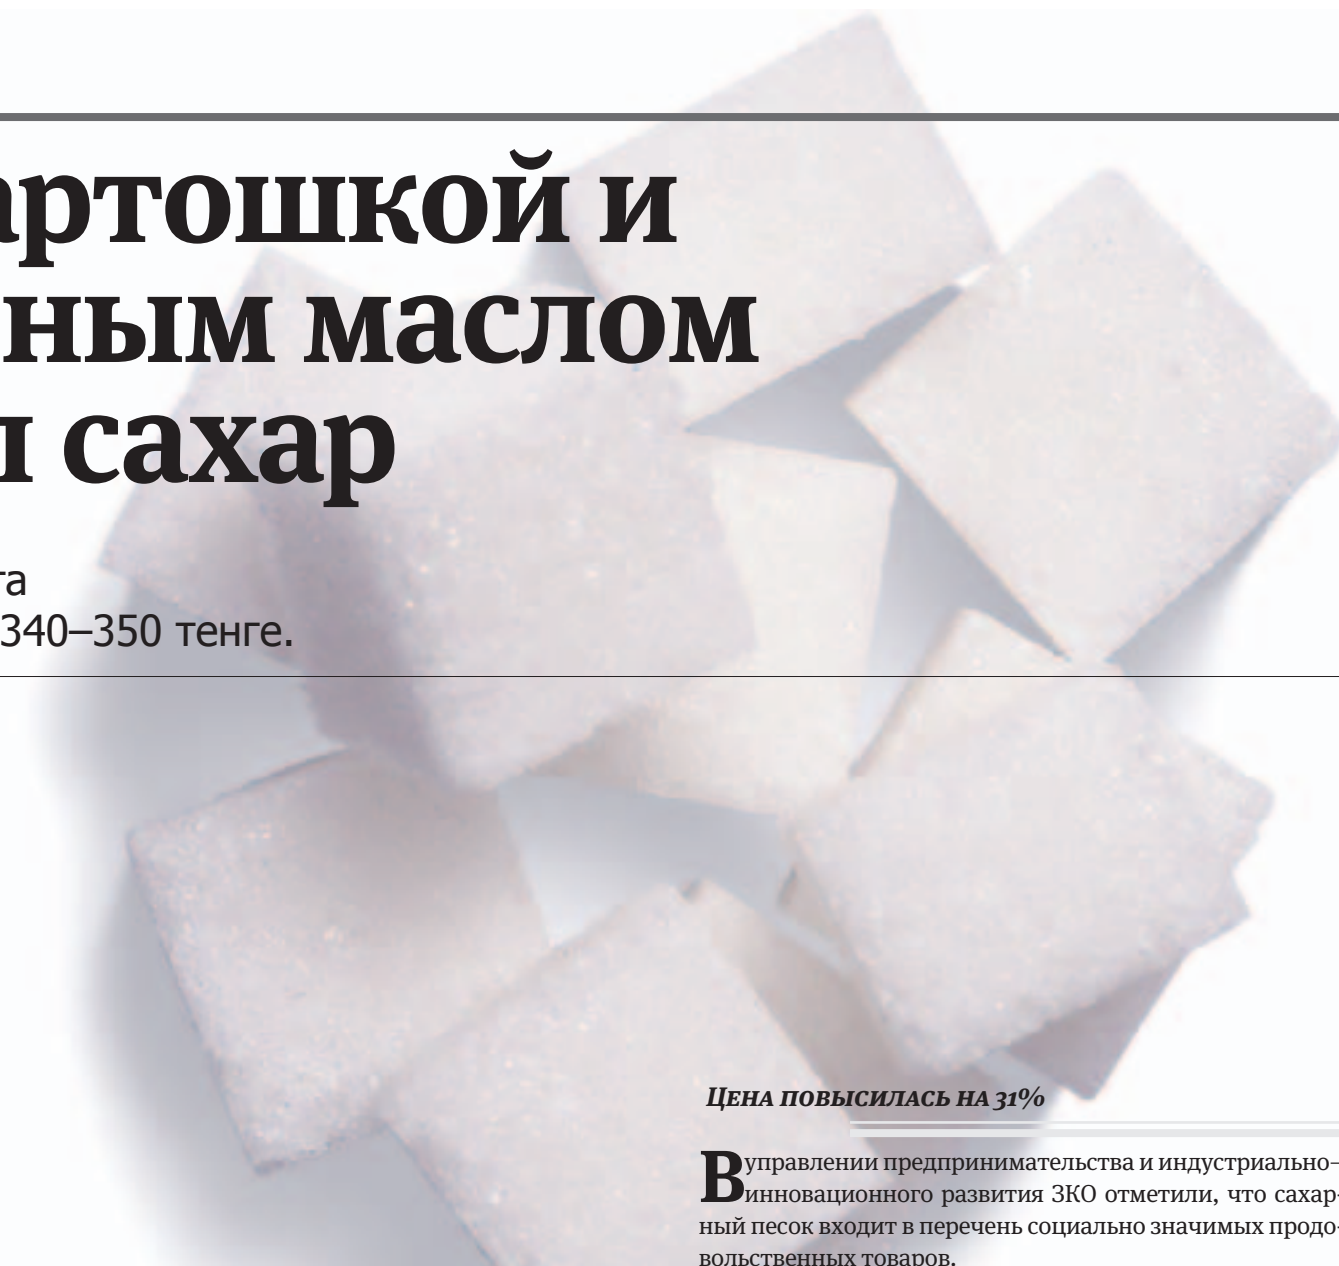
артошкой и
ным маслом
I сахар

та
340–350 тенге.

ЦЕНА ПОВЫСИЛАСЬ НА 31%

В управлении предпринимательства и индустриально-инновационного развития ЗКО отметили, что сахарный песок входит в перечень социально значимых продовольственных товаров.